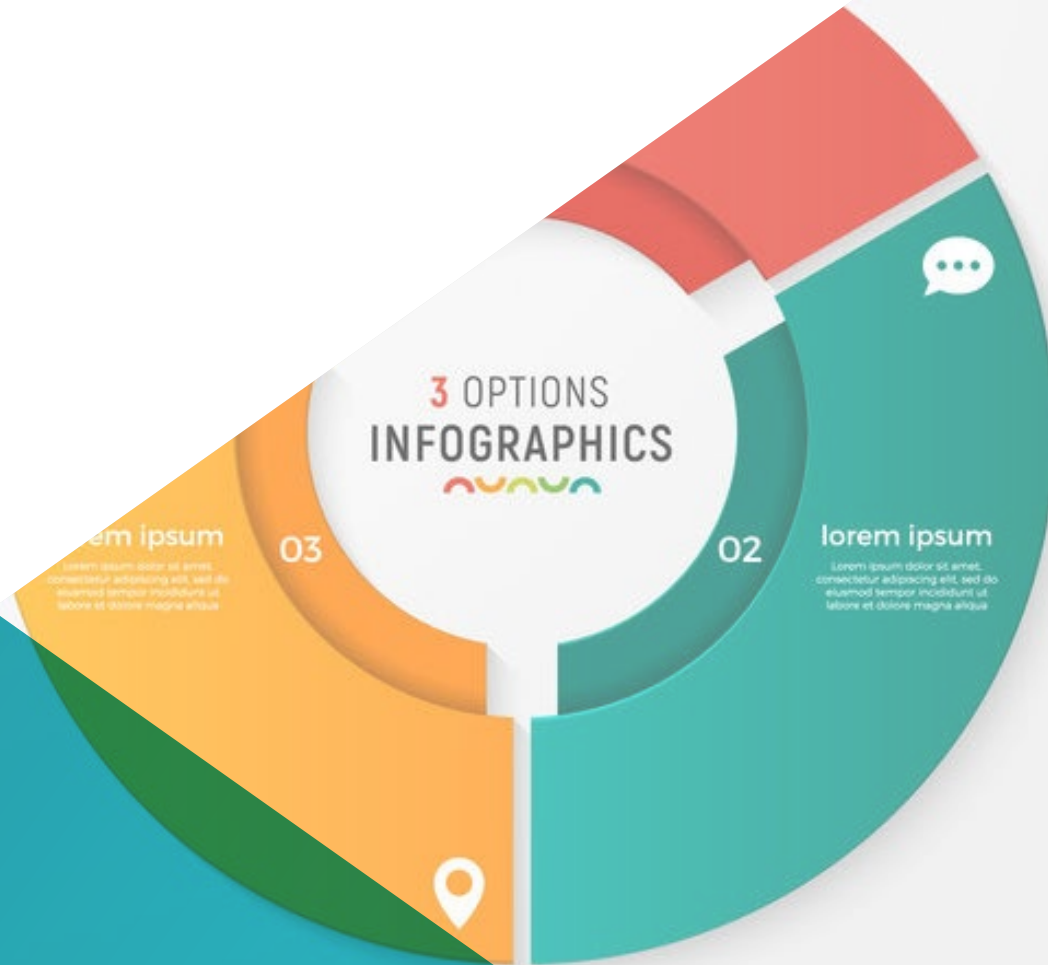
3 OPTIONS
INFOGRAPHICS

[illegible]em ipsum

Lorem ipsum dolor sit amet, consectetur adipiscing elit, sed do eiusmod tempor incididunt ut labore et dolore magna aliqua

03

02

lorem ipsum

Lorem ipsum dolor sit amet, consectetur adipiscing elit, sed do eiusmod tempor incididunt ut labore et dolore magna aliqua